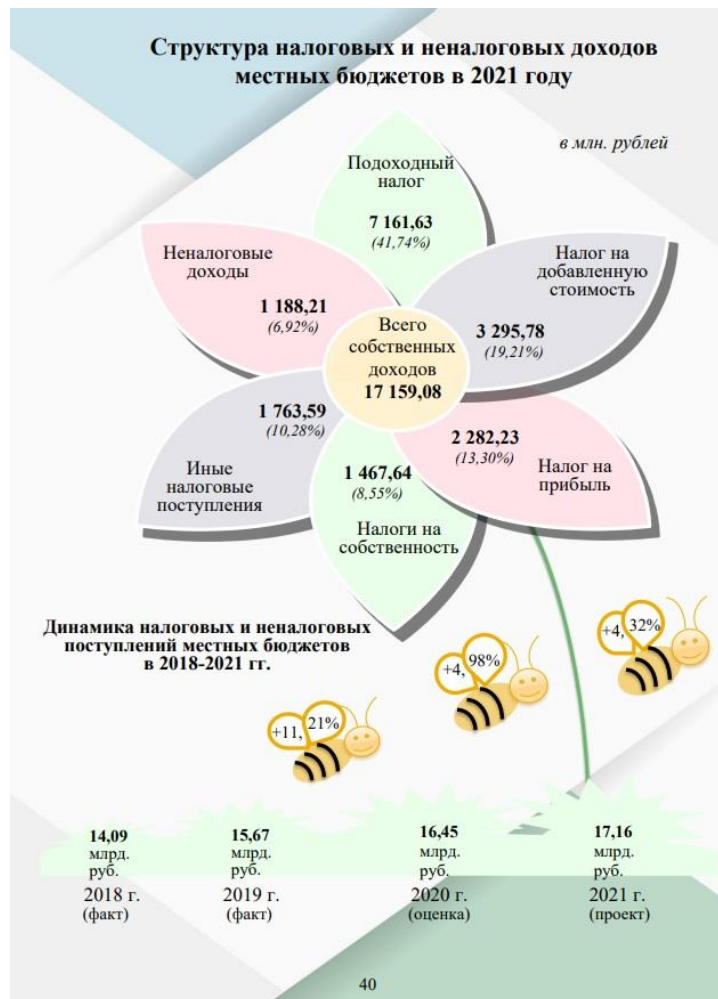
Структура налоговых и неналоговых доходов местных бюджетов в 2021 году

в млн. рублей

Подоходный налог
7 161,63
(41,74%)

Неналоговые доходы
1 188,21
(6,92%)

Налог на добавленную стоимость
3 295,78
(19,21%)

Всего собственных доходов
17 159,08

1 763,59
(10,28%)
Иные налоговые поступления

2 282,23
(13,30%)
Налог на прибыль

1 467,64
(8,55%)
Налоги на собственность

Динамика налоговых и неналоговых поступлений местных бюджетов в 2018-2021 гг.

+11,21%
+4,98%
+4,32%

14,09 млрд. руб.
2018 г. (факт)

15,67 млрд. руб.
2019 г. (факт)

16,45 млрд. руб.
2020 г. (оценка)

17,16 млрд. руб.
2021 г. (проект)

40